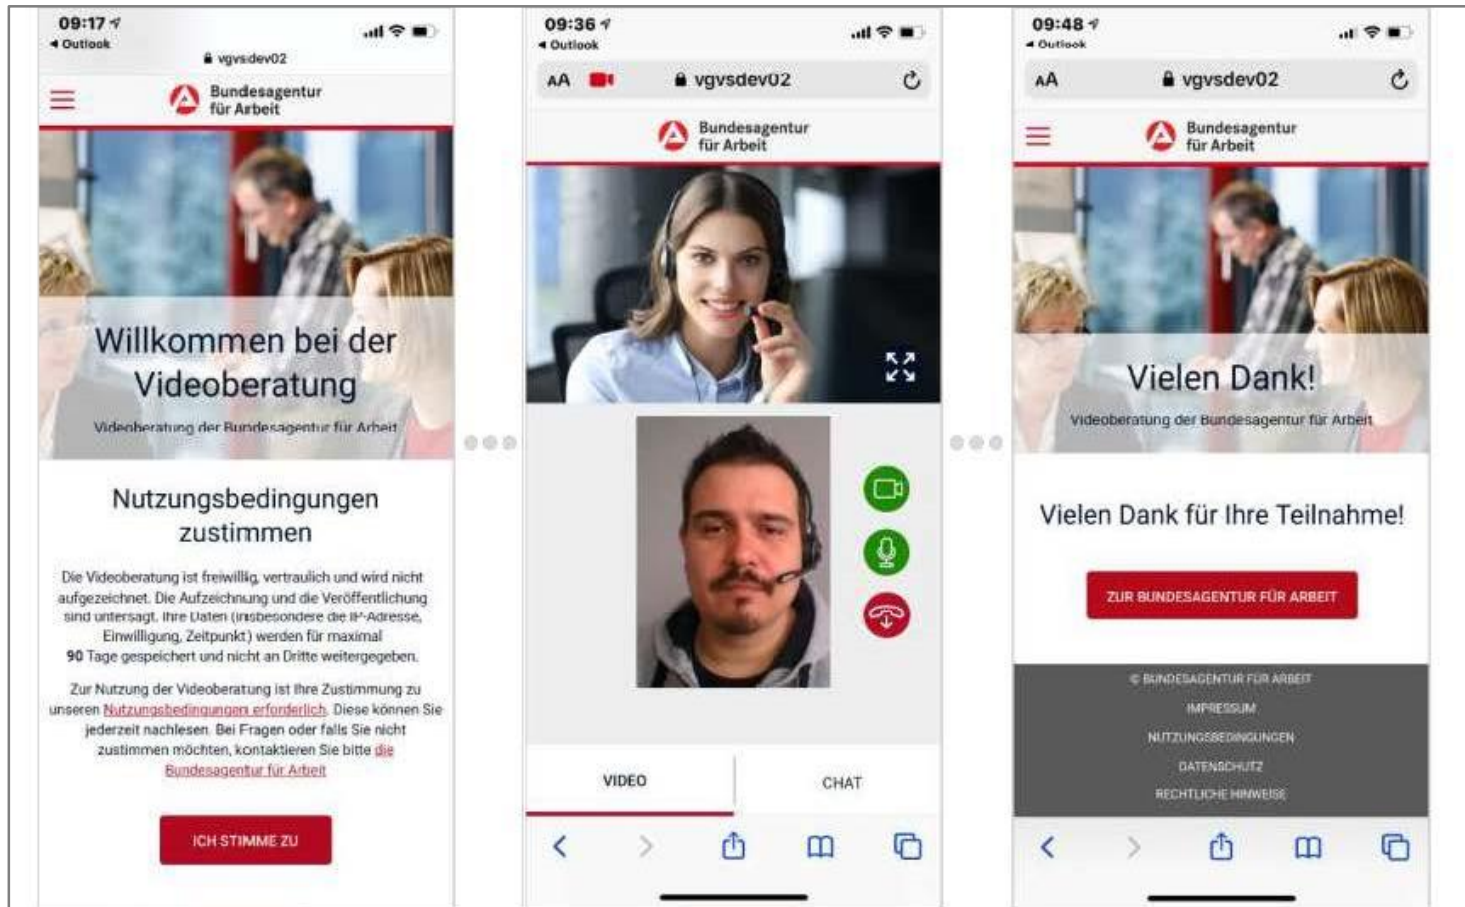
09:17
◂ Outlook
vgvsdev02

Bundesagentur für Arbeit

Willkommen bei der Videoberatung

Videoberatung der Bundesagentur für Arbeit

Nutzungsbedingungen zustimmen

Die Videoberatung ist freiwillig, vertraulich und wird nicht aufgezeichnet. Die Aufzeichnung und die Veröffentlichung sind untersagt. Ihre Daten (insbesondere die IP-Adresse, Einwilligung, Zeitpunkt) werden für maximal 90 Tage gespeichert und nicht an Dritte weitergegeben.

Zur Nutzung der Videoberatung ist Ihre Zustimmung zu unseren Nutzungsbedingungen erforderlich. Diese können Sie jederzeit nachlesen. Bei Fragen oder falls Sie nicht zustimmen möchten, kontaktieren Sie bitte die Bundesagentur für Arbeit

ICH STIMME ZU

09:36
◂ Outlook
AA vgvsdev02

Bundesagentur für Arbeit

VIDEO
CHAT

09:48
◂ Outlook
AA vgvsdev02

Bundesagentur für Arbeit

Vielen Dank!

Videoberatung der Bundesagentur für Arbeit

Vielen Dank für Ihre Teilnahme!

ZUR BUNDESAGENTUR FÜR ARBEIT

© BUNDESAGENTUR FÜR ARBEIT
IMPRESSUM
NUTZUNGSBEDINGUNGEN
DATENSCHUTZ
RECHTLICHE HINWEISE